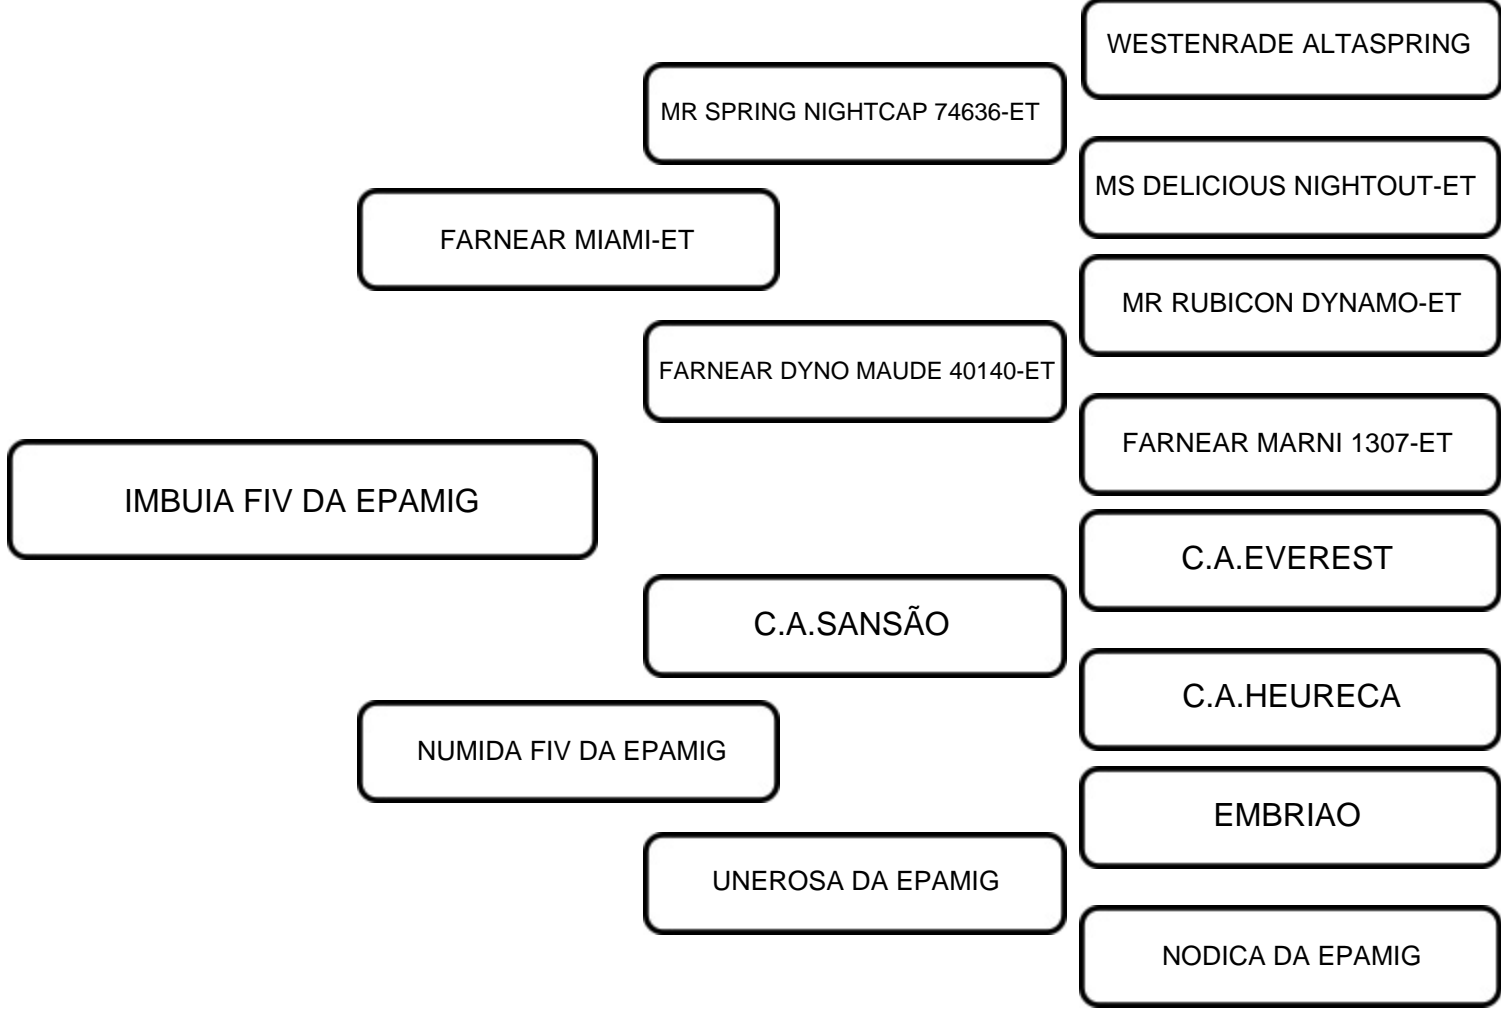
WESTENRADE ALTASPRING

MR SPRING NIGHTCAP 74636-ET

MS DELICIOUS NIGHTOUT-ET

FARNEAR MIAMI-ET

MR RUBICON DYNAMO-ET

FARNEAR DYNO MAUDE 40140-ET

FARNEAR MARNI 1307-ET

IMBUIA FIV DA EPAMIG

C.A.EVEREST

C.A.SANSÃO

C.A.HEURECA

NUMIDA FIV DA EPAMIG

EMBRIAO

UNEROSA DA EPAMIG

NODICA DA EPAMIG